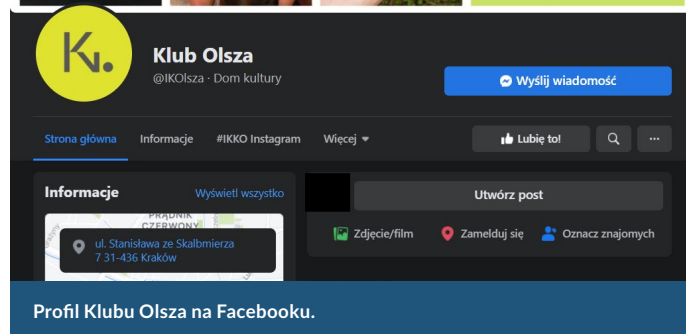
K.

Klub Olsza
@IKOlsza · Dom kultury

Wyślij wiadomość

Strona główna Informacje #IKKO Instagram Więcej

Lubię to!

Informacje
Wyświetl wszystko

PRĄDNIK CZERWONY

ul. Stanisława ze Skalbmierza 7 31-436 Kraków

Utwórz post

Zdjęcie/film Zamelduj się Oznacz znajomych

Profil Klubu Olsza na Facebooku.